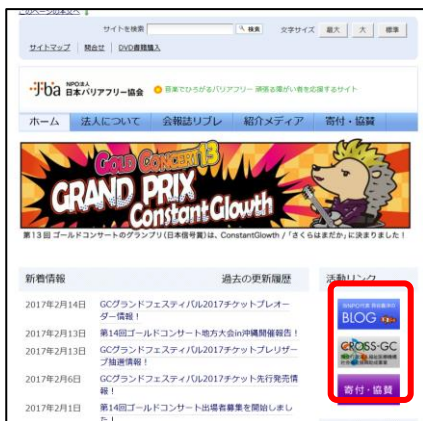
このページの本文へ

サイトを検索 検索 文字サイズ 最大 大 標準

サイトマップ | 競合社 | DVD書籍購入

Jba NPO法人 日本バリアフリー協会 音楽でひろがるバリアフリー 障害る場がい者を応援するサイト

ホーム | 法人について | 会報誌リブレ | 紹介メディア | 寄付・協賛

GOLD CONCERT 13
GRAND PRIX
Constant Glowth

第13回 ゴールドコンサートのグランプリ(日本信号賞)は、ConstantGlowth / 「さくらはまだか」に決まりました！

新着情報 | 過去の更新履歴

2017年2月14日 GCグランドフェスティバル2017チケットプレオーダー情報！
2017年2月13日 第14回ゴールドコンサート地方大会in沖縄開催報告！
2017年2月13日 GCグランドフェスティバル2017チケットプレリザーブ抽選情報！
2017年2月6日 GCグランドフェスティバル2017チケット先行発売情報！
2017年2月1日 第14回ゴールドコンサート出場者募集を開始しました

活動リンク

BLOG

CROSS-GC

寄付・協賛